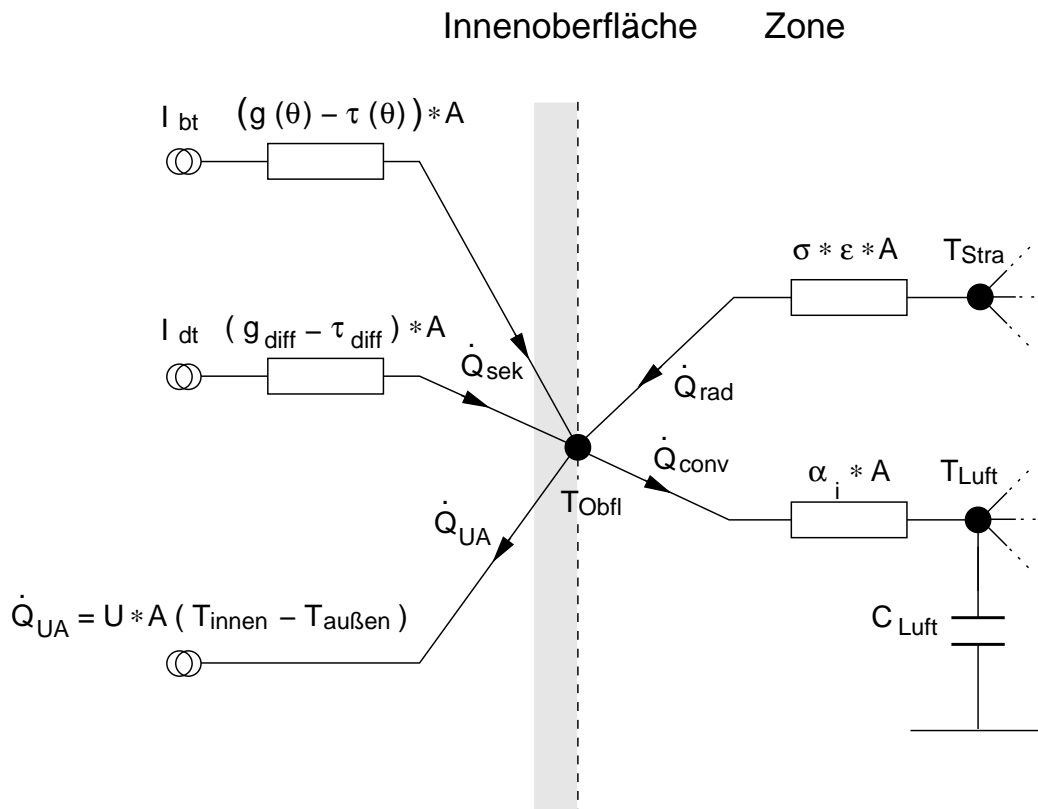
Innenoberfläche Zone

$I_{bt}$ $(g(\theta) - \tau(\theta)) * A$

$I_{dt}$ $(g_{diff} - \tau_{diff}) * A$

$\dot{Q}_{sek}$

$\sigma * \varepsilon * A$ $T_{Stra}$

$\dot{Q}_{rad}$

$\dot{Q}_{conv}$

$\alpha_i * A$ $T_{Luft}$

$T_{Obfl}$

$\dot{Q}_{UA}$

$\dot{Q}_{UA} = U * A ( T_{innen} - T_{außen} )$

$C_{Luft}$